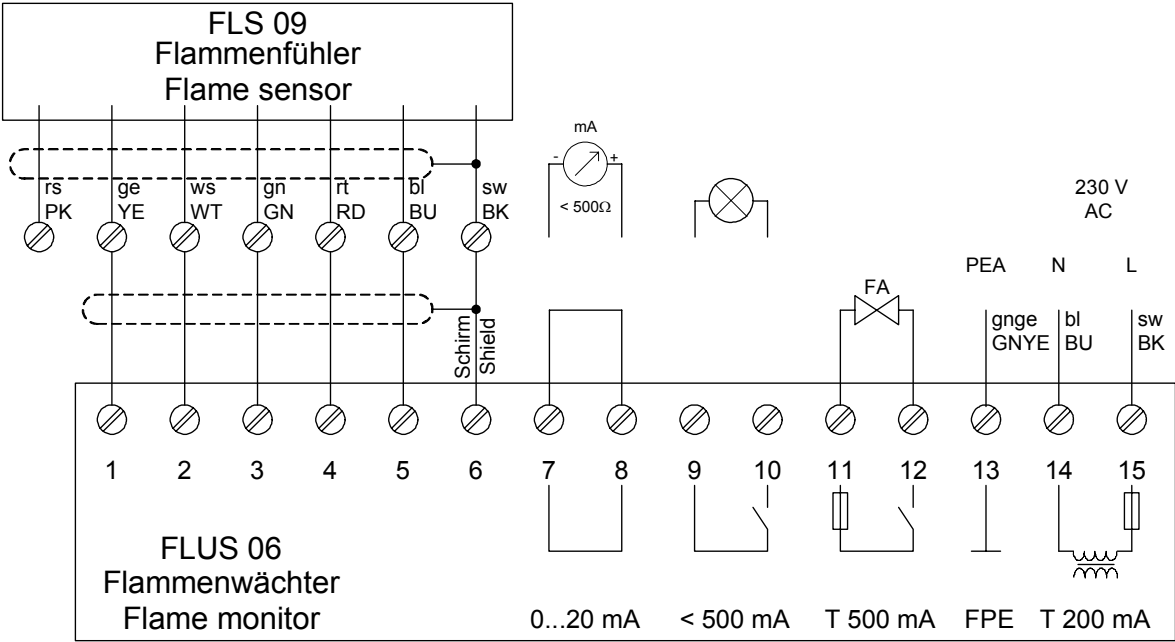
FLS 09
Flammenfühler
Flame sensor

mA

- +

< 500Ω

230 V
AC

rs PK
ge YE
ws WT
gn GN
rt RD
bl BU
sw BK

PEA N L

FA

gnge GNYE
bl BU
sw BK

Schirm
Shield

1 2 3 4 5 6 7 8 9 10 11 12 13 14 15

FLUS 06
Flammenwächter
Flame monitor

0...20 mA
< 500 mA
T 500 mA
FPE
T 200 mA